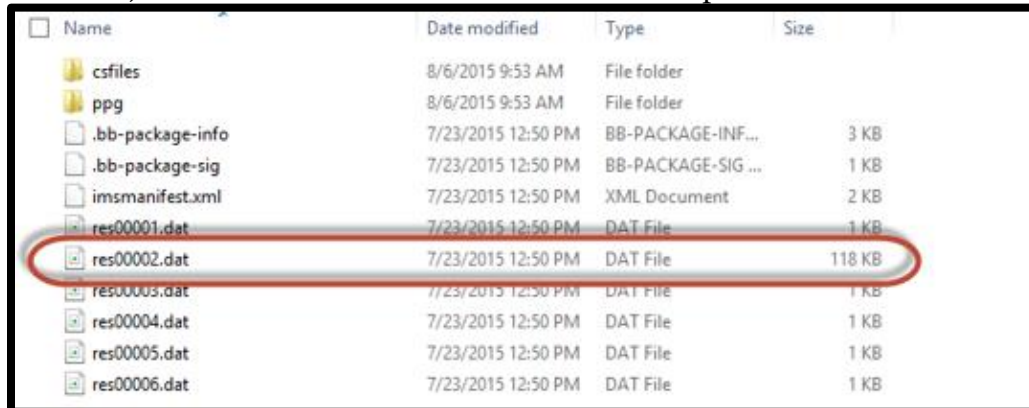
| Name | Date modified | Type | Size |
|---|---|---|---|
| csfiles | 8/6/2015 9:53 AM | File folder | |
| ppg | 8/6/2015 9:53 AM | File folder | |
| .bb-package-info | 7/23/2015 12:50 PM | BB-PACKAGE-INF... | 3 KB |
| .bb-package-sig | 7/23/2015 12:50 PM | BB-PACKAGE-SIG ... | 1 KB |
| imsmanifest.xml | 7/23/2015 12:50 PM | XML Document | 2 KB |
| res00001.dat | 7/23/2015 12:50 PM | DAT File | 1 KB |
| res00002.dat | 7/23/2015 12:50 PM | DAT File | 118 KB |
| res00003.dat | 7/23/2015 12:50 PM | DAT File | 1 KB |
| res00004.dat | 7/23/2015 12:50 PM | DAT File | 1 KB |
| res00005.dat | 7/23/2015 12:50 PM | DAT File | 1 KB |
| res00006.dat | 7/23/2015 12:50 PM | DAT File | 1 KB |